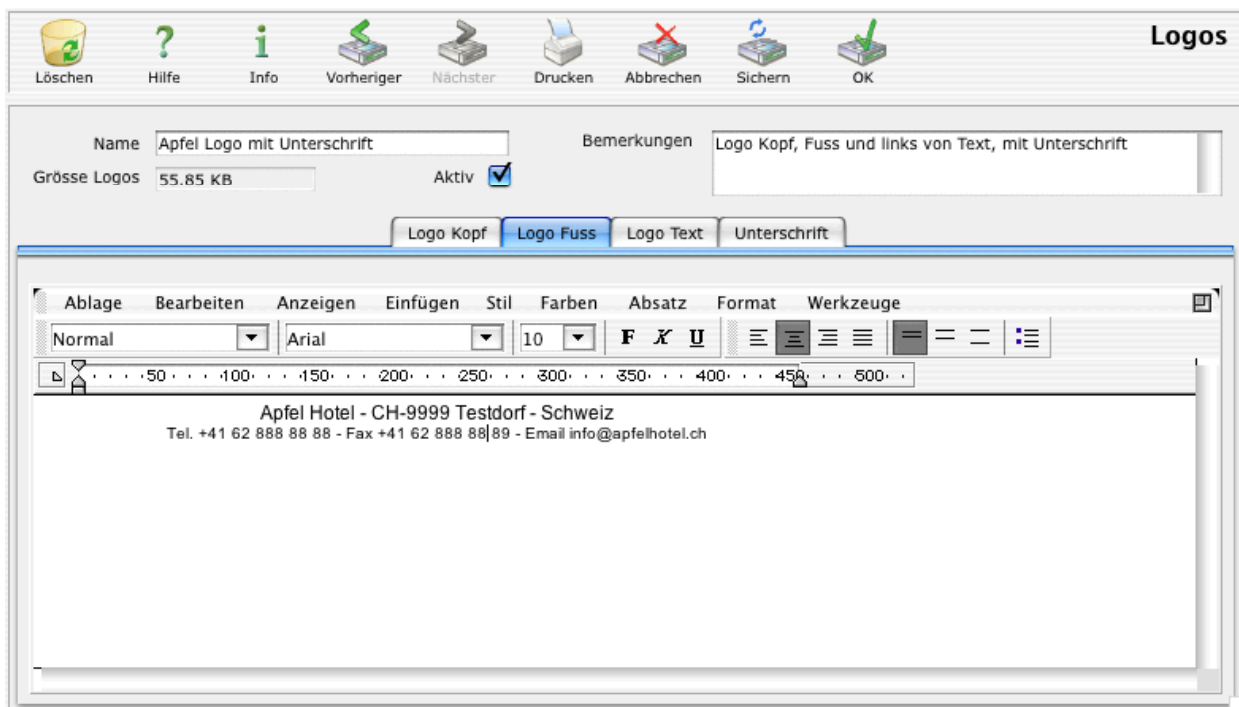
Löschen Hilfe Info Vorheriger Nächster Drucken Abbrechen Sichern OK

Logos

Name Apfel Logo mit Unterschrift

Bemerkungen Logo Kopf, Fuss und links von Text, mit Unterschrift

Grösse Logos 55.85 KB

Aktiv

Logo Kopf | Logo Fuss | Logo Text | Unterschrift

Ablage Bearbeiten Anzeigen Einfügen Stil Farben Absatz Format Werkzeuge

Normal Arial 10 F K U

50 100 150 200 250 300 350 400 450 500

Apfel Hotel - CH-9999 Testdorf - Schweiz

Tel. +41 62 888 88 88 - Fax +41 62 888 88 89 - Email info@apfelhotel.ch